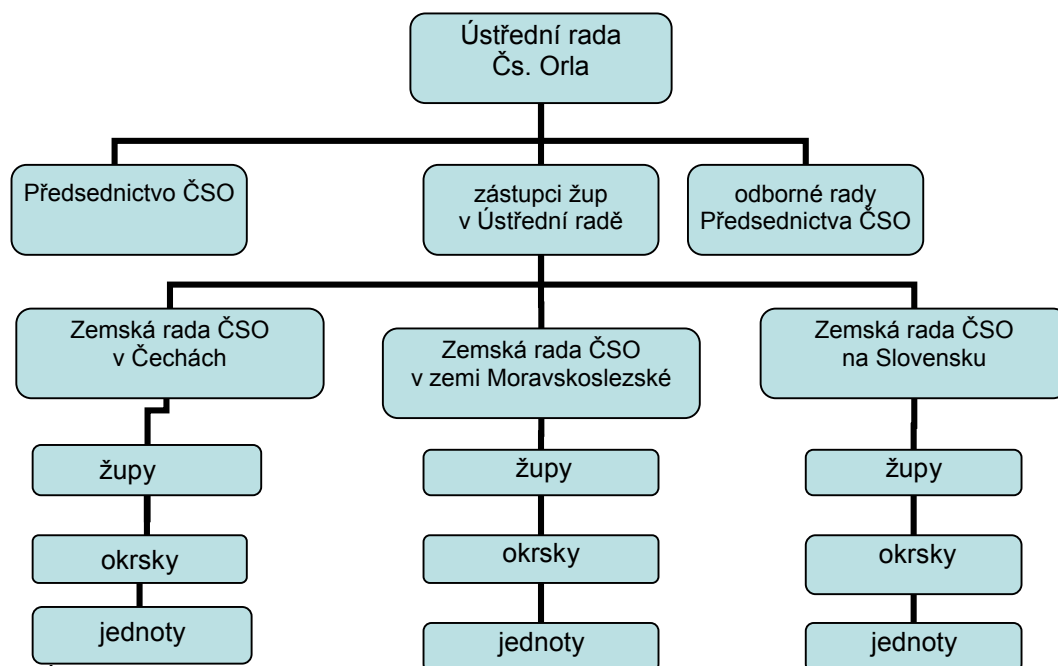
Ústřední rada
Čs. Orla

Předsednictvo ČSO

zástupci žup
v Ústřední radě

odborné rady
Předsednictva ČSO

Zemská rada ČSO
v Čechách

županstva

župy

okrsky

jednoty

Zemská rada ČSO
v zemi Moravskoslezské

župy

okrsky

jednoty

Zemská rada ČSO
na Slovensku

župy

okrsky

jednoty